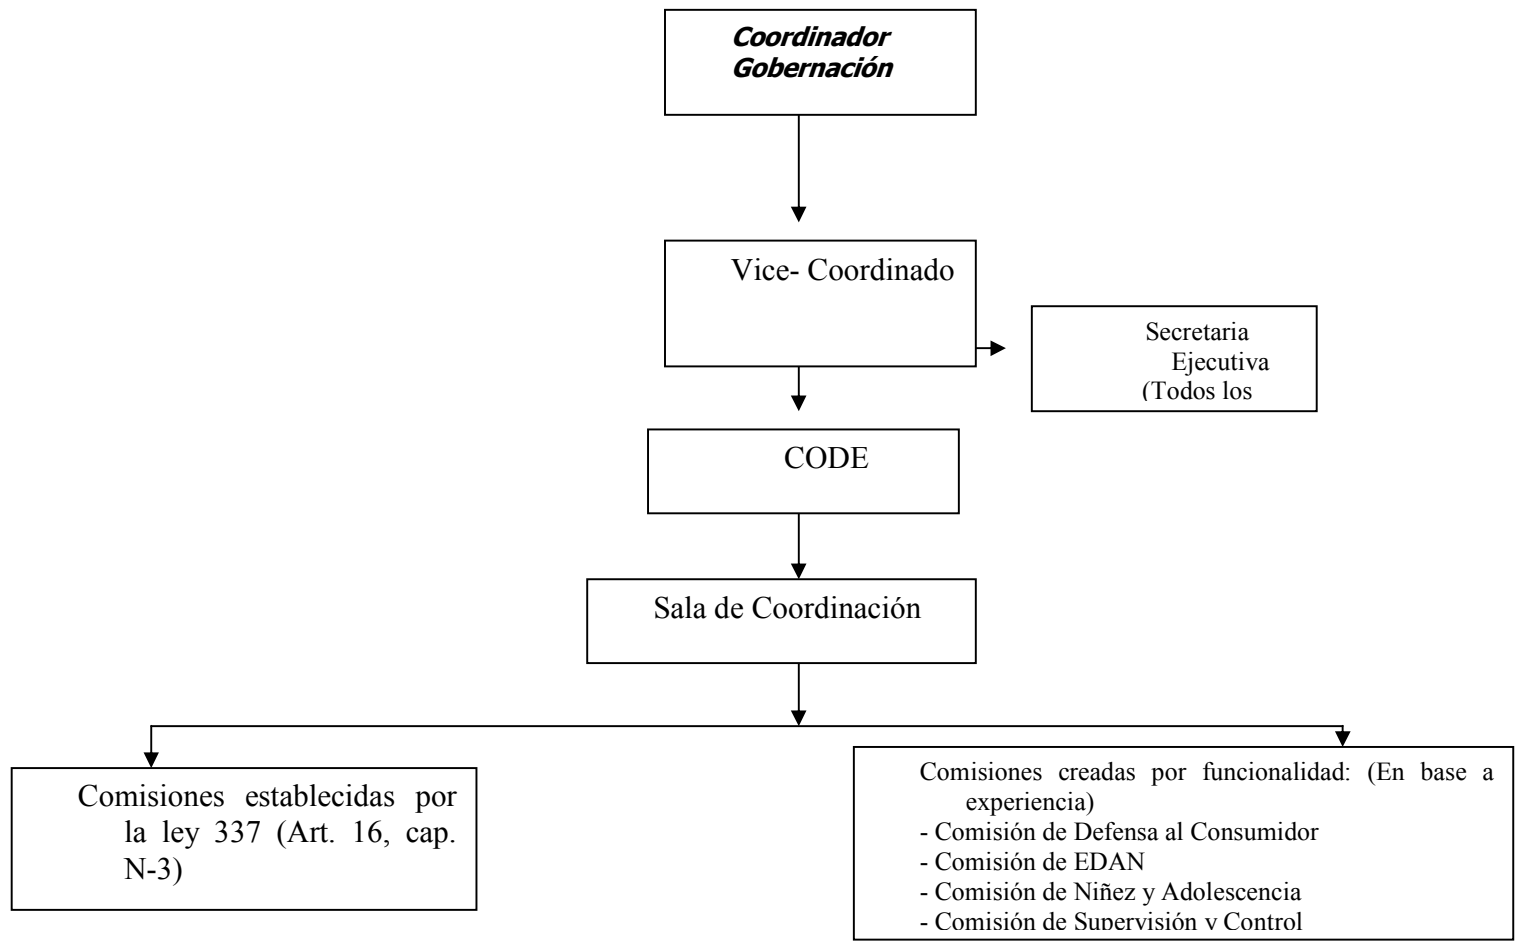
Coordinador Gobernación

Vice- Coordinado

Secretaria Ejecutiva (Todos los

CODE

Sala de Coordinación

Comisiones establecidas por la ley 337 (Art. 16, cap. N-3)

Comisiones creadas por funcionalidad: (En base a experiencia)
- Comisión de Defensa al Consumidor
- Comisión de EDAN
- Comisión de Niñez y Adolescencia
- Comisión de Supervisión y Control